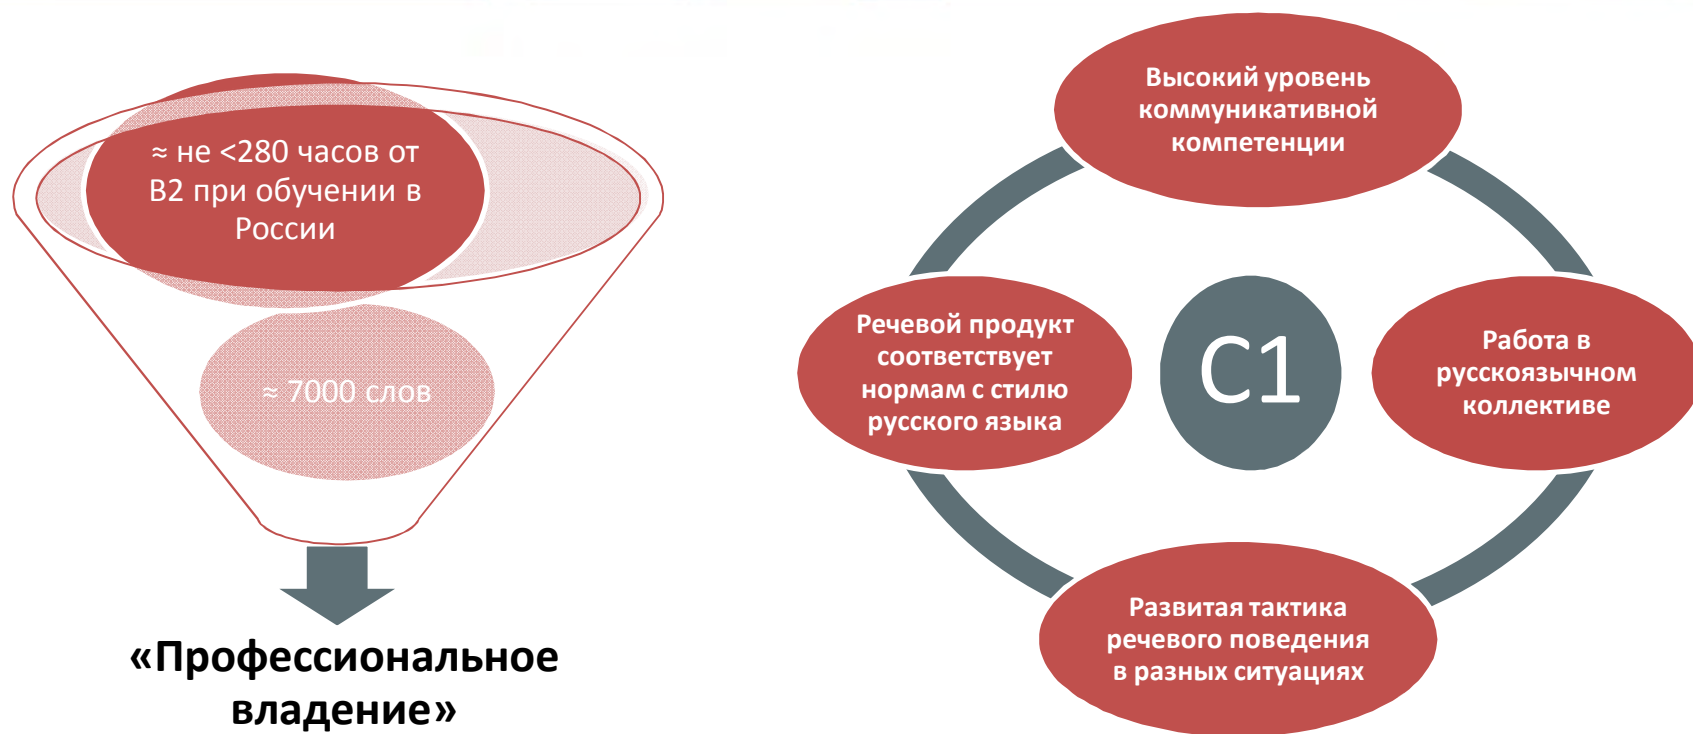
≈ не <280 часов от B2 при обучении в России

≈ 7000 слов

«Профессиональное владение»

Высокий уровень коммуникативной компетенции

Речевой продукт соответствует нормам с стилю русского языка

C1

Работа в русскоязычном коллективе

Развитая тактика речевого поведения в разных ситуациях